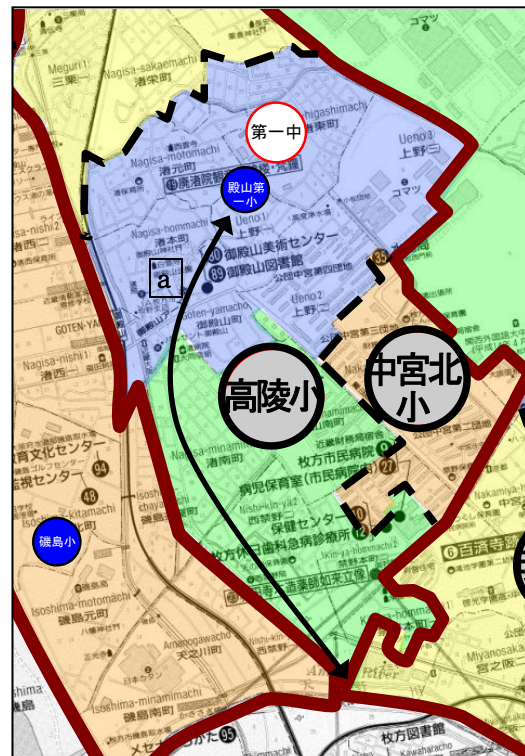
第一中

殿山第一小

高陵小

中宮北小

磯島小

a

Meguri 1
三栗一
Nagisa-sakaemachi
渚栄町
Higashimachi
東町
Ueno 3
上野三
Nagisa-motomachi
渚元町
Nagisa-hommachi
渚本町
Ueno 1
上野一
御殿山美術センター
御殿山図書館
Goten-yamacho
御殿山町
Ueno 2
上野二
Nagisa-nishi 2
渚西二
GOTEN-YA
Nagisa-nishi 1
渚西一
育文化センター
島センター
Nagisa-minamimachi
渚南町
近畿財務局寮
枚方市民病院
病児保育室(市民病院内)
保健センター
枚方休日急病診療所
Isoshima-kitamachi
磯島北町
Isoshima-motomachi
磯島元町
Amanogawacho
天之川町
Isoshima-minamimachi
磯島南町
Nakamiya-higashi
中宮東
Miyanosaka
宮之阪
百済寺
枚方図書館
コマツ